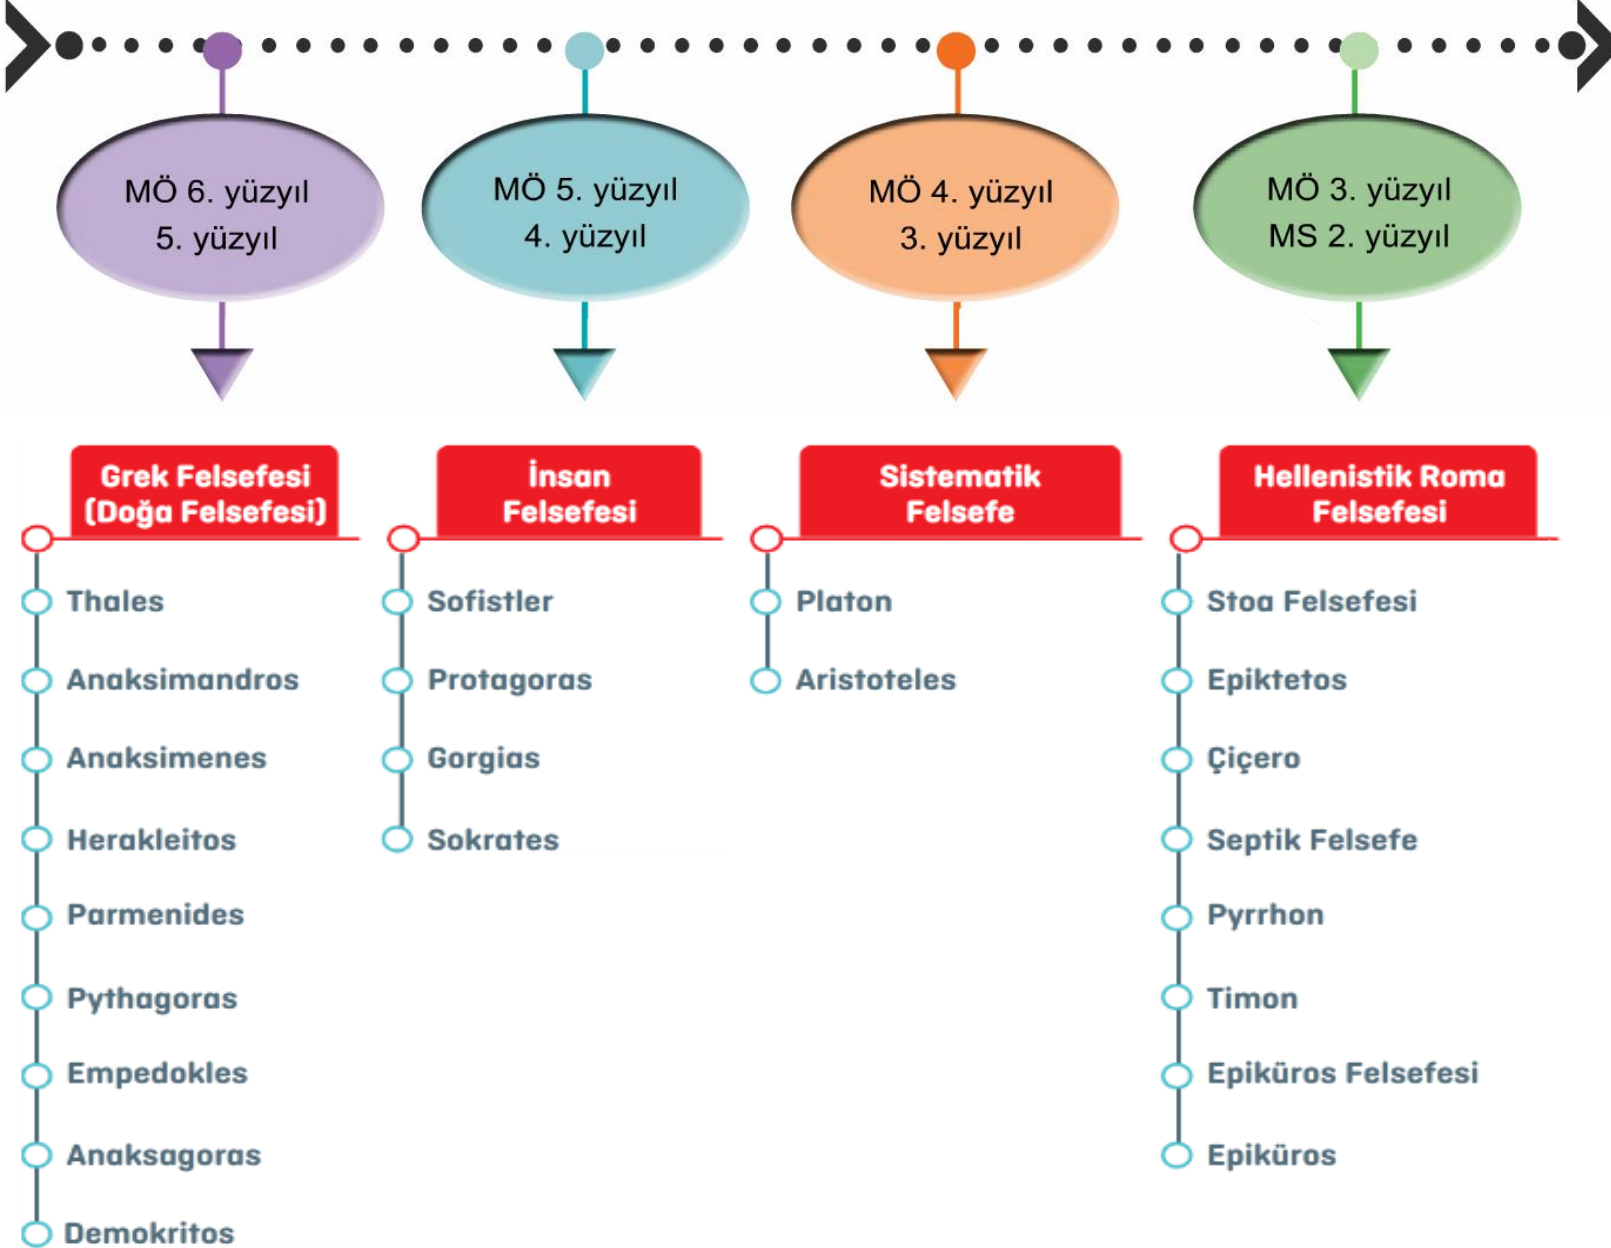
MÖ 6. yüzyıl
5. yüzyıl

Grek Felsefesi (Doğa Felsefesi)

Thales
Anaksimandros
Anaksimenes
Herakleitos
Parmenides
Pythagoras
Empedokles
Anaksagoras
Demokritos

MÖ 5. yüzyıl
4. yüzyıl

İnsan Felsefesi

Sofistler
Protagoras
Gorgias
Sokrates

MÖ 4. yüzyıl
3. yüzyıl

Sistematik Felsefe

Platon
Aristoteles

MÖ 3. yüzyıl
MS 2. yüzyıl

Hellenistik Roma Felsefesi

Stoa Felsefesi
Epiktetos
Çiçero
Septik Felsefe
Pyrrhon
Timon
Epiküros Felsefesi
Epiküros